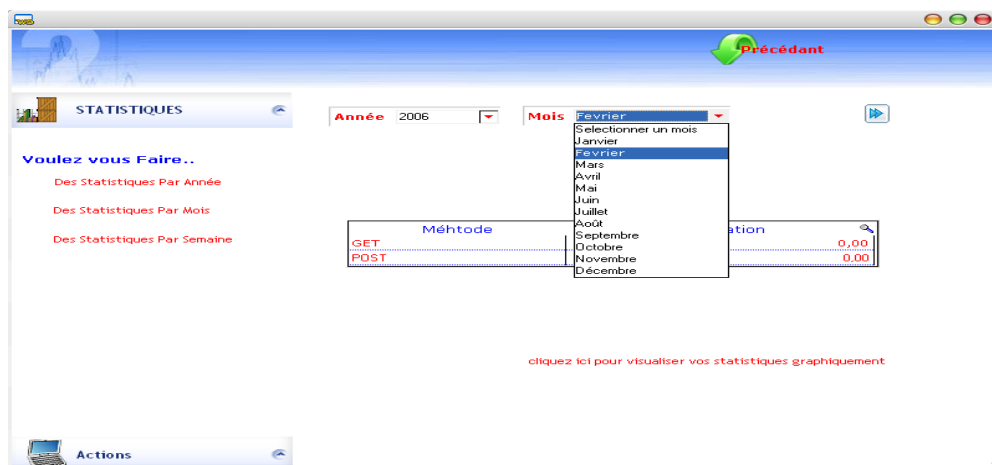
Précédant

STATISTIQUES

Voulez vous Faire..

Des Statistiques Par Année

Des Statistiques Par Mois

Des Statistiques Par Semaine

Année 2006

Mois Fevrier

Selectionner un mois
Janvier
Fevrier
Mars
Avril
Mai
Juin
Juillet
Août
Septembre
Octobre
Novembre
Décembre

| Méhtode | ation |
|---|---|
| GET | 0,00 |
| POST | 0,00 |

cliquez ici pour visualiser vos statistiques graphiquement

Actions